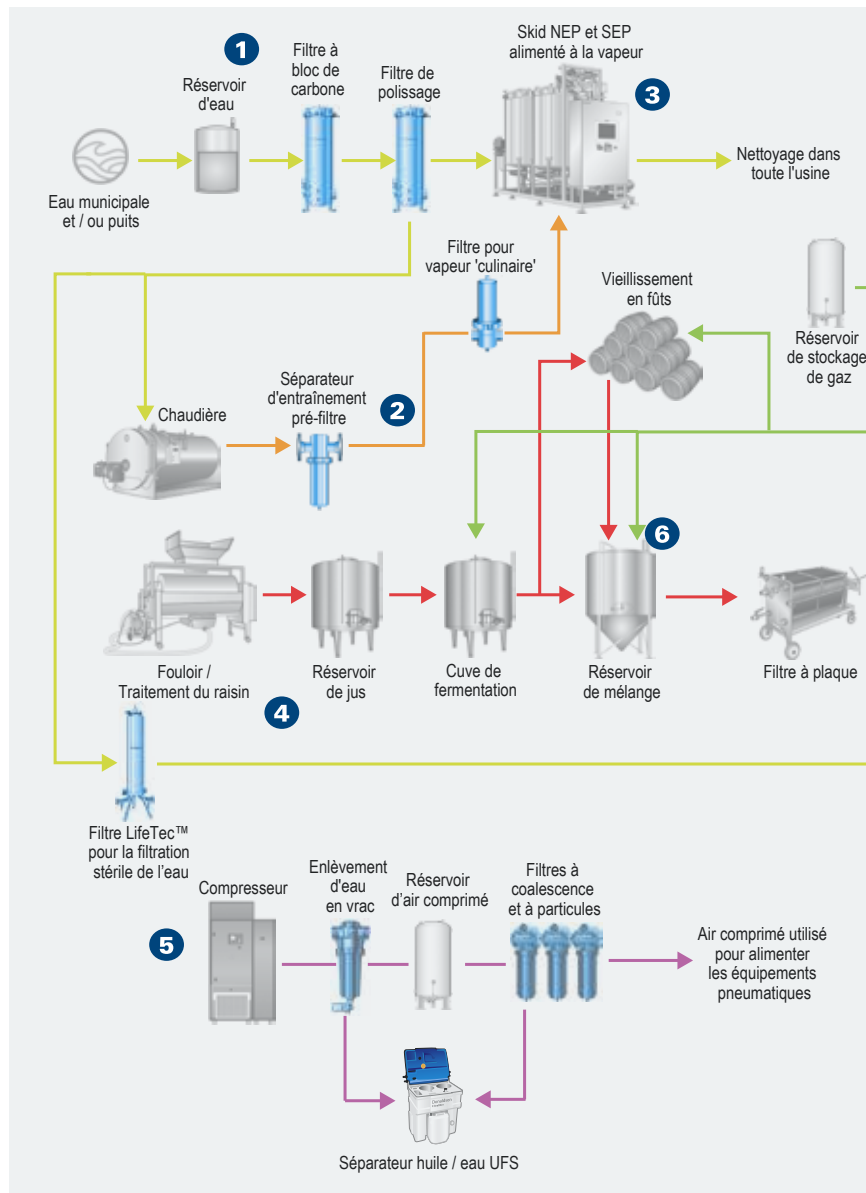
1

Réservoir d'eau

Filtre à bloc de carbone

Filtre de polissage

Skid NEP et SEP alimenté à la vapeur

3

Eau municipale et / ou puits

Nettoyage dans toute l'usine

Filtre pour vapeur 'culinaire'

Vieillissement en fûts

Réservoir de stockage de gaz

Séparateur d'entraînement pré-filtre

Chaudière

2

6

Fouloir / Traitement du raisin

Réservoir de jus

Cuve de fermentation

Réservoir de mélange

Filtre à plaque

4

Filtre LifeTec™ pour la filtration stérile de l'eau

Compresseur

Enlèvement d'eau en vrac

Réservoir d'air comprimé

Filtres à coalescence et à particules

5

Air comprimé utilisé pour alimenter les équipements pneumatiques

Séparateur huile / eau UFS